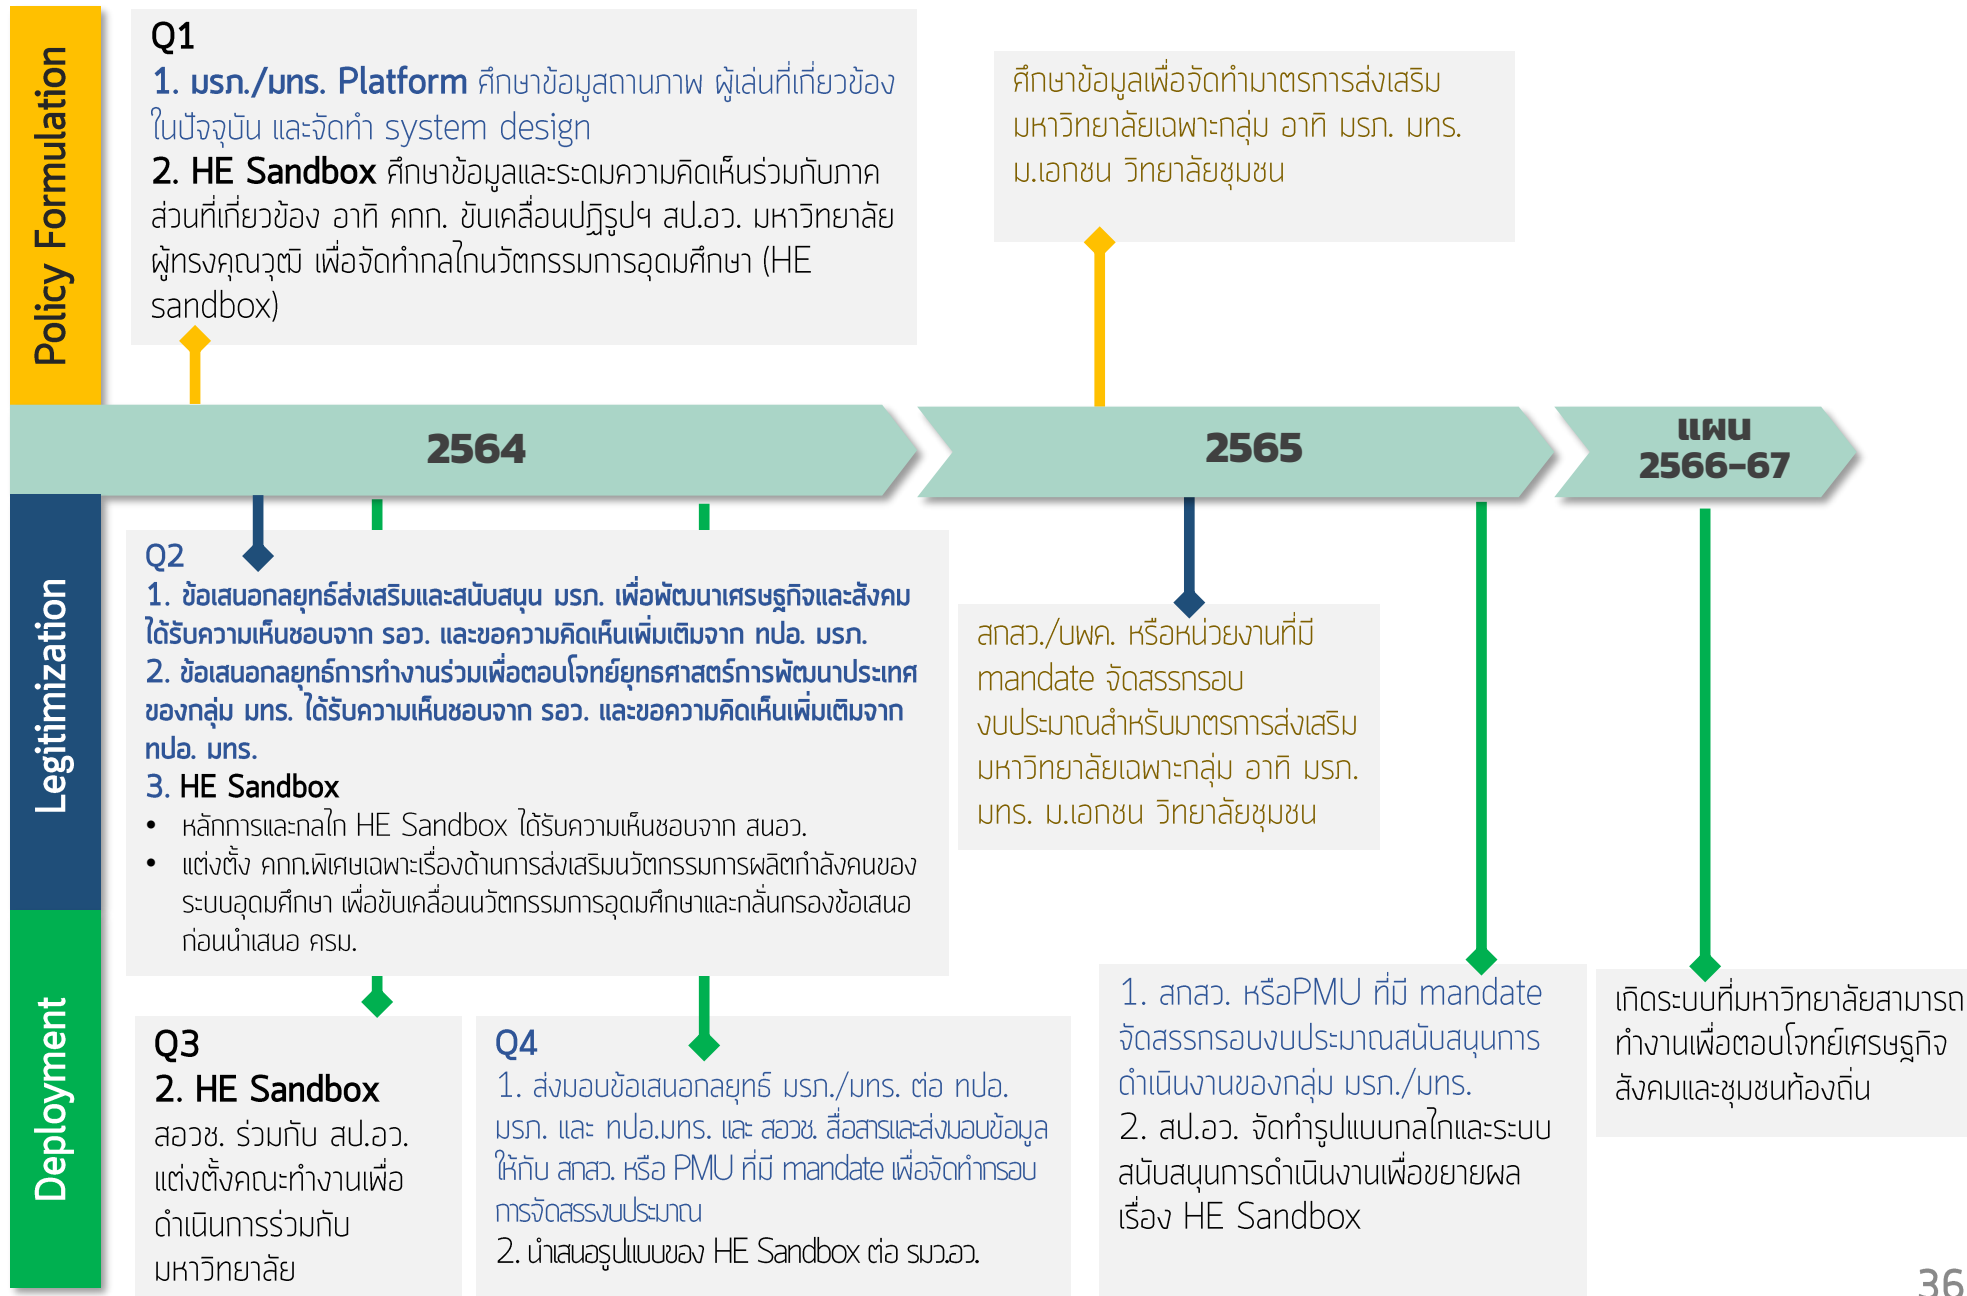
Policy Formulation

Q1
1. มรภ./มทร. Platform ศึกษาข้อมูลสถานภาพ ผู้เล่นที่เกี่ยวข้องในปัจจุบัน และจัดทำ system design
2. HE Sandbox ศึกษาข้อมูลและระดมความคิดเห็นร่วมกับภาคส่วนที่เกี่ยวข้อง อาทิ คกก. ขับเคลื่อนปฏิรูปฯ สป.อว. มหาวิทยาลัย ผู้ทรงคุณวุฒิ เพื่อจัดทำกลไกนวัตกรรมการอุดมศึกษา (HE sandbox)

ศึกษาข้อมูลเพื่อจัดทำมาตรการส่งเสริมมหาวิทยาลัยเฉพาะกลุ่ม อาทิ มรภ. มทร. ม.เอกชน วิทยาลัยชุมชน

2564

2565

แผน 2566-67

Legitimization

Q2
1. ข้อเสนอกลยุทธ์ส่งเสริมและสนับสนุน มรภ. เพื่อพัฒนาเศรษฐกิจและสังคม ได้รับความเห็นชอบจาก รอว. และขอความคิดเห็นเพิ่มเติมจาก ทปอ. มรภ.
2. ข้อเสนอกลยุทธ์การทำงานร่วมเพื่อตอบโจทย์ยุทธศาสตร์การพัฒนาประเทศของกลุ่ม มทร. ได้รับความเห็นชอบจาก รอว. และขอความคิดเห็นเพิ่มเติมจาก ทปอ. มทร.
3. HE Sandbox
• หลักการและกลไก HE Sandbox ได้รับความเห็นชอบจาก สนอว.
• แต่งตั้ง คกก.พิเศษเฉพาะเรื่องด้านการส่งเสริมนวัตกรรมการผลิตกำลังคนของระบบอุดมศึกษา เพื่อขับเคลื่อนนวัตกรรมการอุดมศึกษาและกลั่นกรองข้อเสนอก่อนนำเสนอ ครม.

สกสว./บพค. หรือหน่วยงานที่มี mandate จัดสรรกรอบงบประมาณสำหรับมาตรการส่งเสริมมหาวิทยาลัยเฉพาะกลุ่ม อาทิ มรภ. มทร. ม.เอกชน วิทยาลัยชุมชน

Deployment

Q3
2. HE Sandbox
สอวช. ร่วมกับ สป.อว. แต่งตั้งคณะทำงานเพื่อดำเนินการร่วมกับมหาวิทยาลัย

Q4
1. ส่งมอบข้อเสนอกลยุทธ์ มรภ./มทร. ต่อ ทปอ. มรภ. และ ทปอ.มทร. และ สอวช. สื่อสารและส่งมอบข้อมูลให้กับ สกสว. หรือ PMU ที่มี mandate เพื่อจัดทำกรอบการจัดสรรงบประมาณ
2. นำเสนอรูปแบบของ HE Sandbox ต่อ รมว.อว.

1. สกสว. หรือPMU ที่มี mandate จัดสรรกรอบงบประมาณสนับสนุนการดำเนินงานของกลุ่ม มรภ./มทร.
2. สป.อว. จัดทำรูปแบบกลไกและระบบสนับสนุนการดำเนินงานเพื่อขยายผลเรื่อง HE Sandbox

เกิดระบบที่มหาวิทยาลัยสามารถทำงานเพื่อตอบโจทย์เศรษฐกิจสังคมและชุมชนท้องถิ่น

36